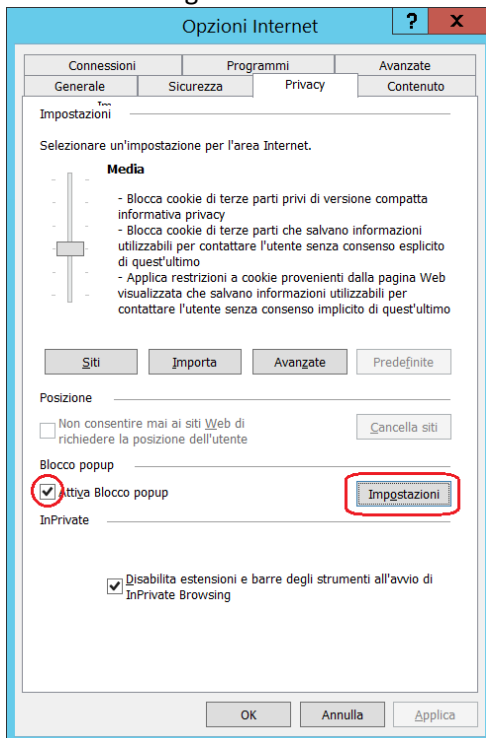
Opzioni Internet

?

x

Connessioni

Programmi

Avanzate

Generale

Sicurezza

Privacy

Contenuto

Impostazioni

Selezionare un'impostazione per l'area Internet.

Media

- Blocca cookie di terze parti privi di versione compatta informativa privacy
- Blocca cookie di terze parti che salvano informazioni utilizzabili per contattare l'utente senza consenso esplicito di quest'ultimo
- Applica restrizioni a cookie provenienti dalla pagina Web visualizzata che salvano informazioni utilizzabili per contattare l'utente senza consenso implicito di quest'ultimo

Siti

Importa

Avanzate

Predefinite

Posizione

Non consentire mai ai siti Web di richiedere la posizione dell'utente

Cancella siti

Blocco popup

Attiva Blocco popup

Impostazioni

InPrivate

Disabilita estensioni e barre degli strumenti all'avvio di InPrivate Browsing

OK

Annulla

Applica